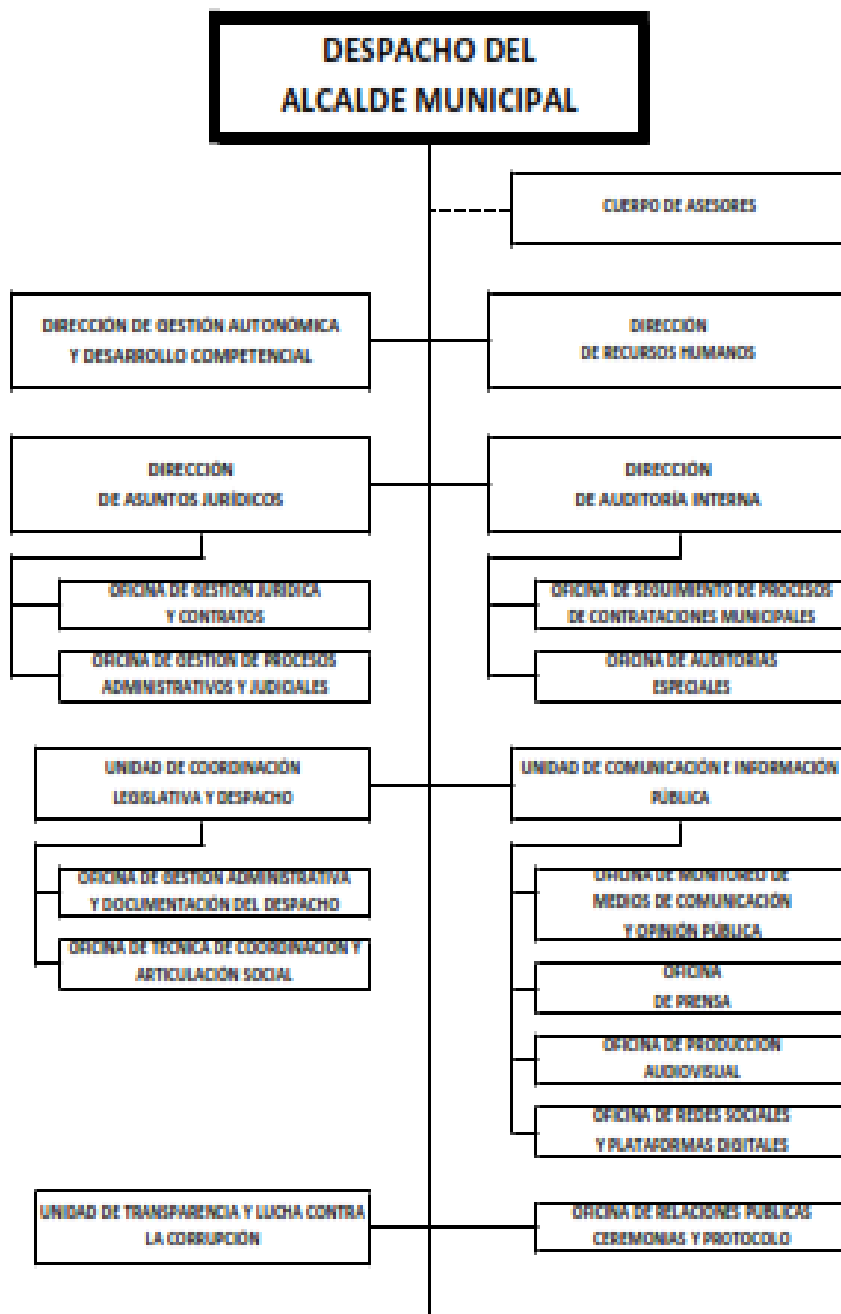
DESPACHO DEL
ALCALDE MUNICIPAL

CUERPO DE ASESORES

DIRECCIÓN DE GESTIÓN AUTONÓMICA
Y DESARROLLO COMPETENCIAL

DIRECCIÓN
DE RECURSOS HUMANOS

DIRECCIÓN
DE ASUNTOS JURÍDICOS

DIRECCIÓN
DE AUDITORÍA INTERNA

OFICINA DE GESTION JURIDICA
Y CONTRATOS

OFICINA DE GESTION DE PROCESOS
ADMINISTRATIVOS Y JUDICIALES

OFICINA DE SEGUIMIENTO DE PROCESOS
DE CONTRATACIONES MUNICIPALES

OFICINA DE AUDITORIAS
ESPECIALES

UNIDAD DE COORDINACIÓN
LEGISLATIVA Y DESPACHO

UNIDAD DE COMUNICACIÓN E INFORMACIÓN
PÚBLICA

OFICINA DE GESTION ADMINISTRATIVA
Y DOCUMENTACIÓN DEL DESPACHO

OFICINA DE TECNICA DE COORDINACION Y
ARTICULACIÓN SOCIAL

OFICINA DE MONITOREO DE
MEDIOS DE COMUNICACIÓN
Y OPINIÓN PÚBLICA

OFICINA
DE PRENSA

OFICINA DE PRODUCCION
AUDIOVISUAL

OFICINA DE REDES SOCIALES
Y PLATAFORMAS DIGITALES

UNIDAD DE TRANSPARENCIA Y LUCHA CONTRA
LA CORRUPCIÓN

OFICINA DE RELACIONES PUBLICAS
CEREMONIAS Y PROTOCOLO